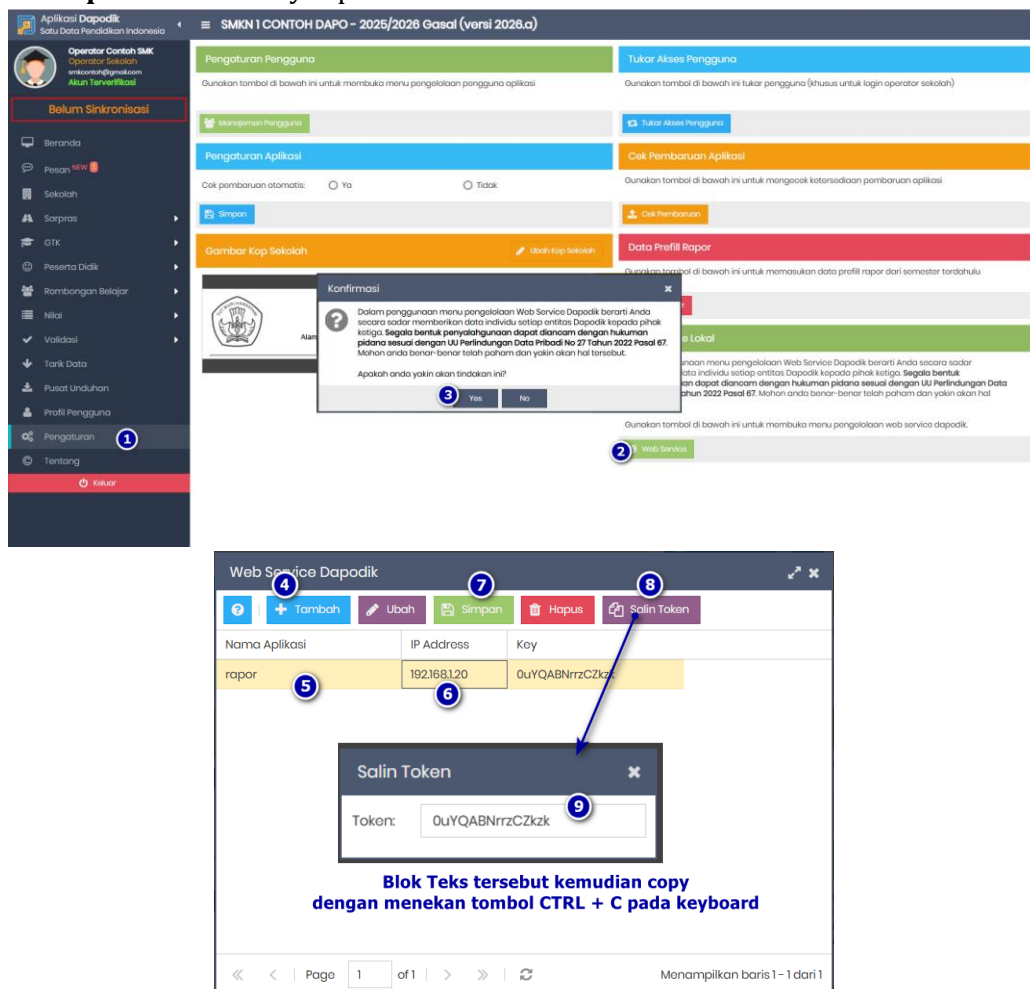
Aplikasi Dapodik
Satu Data Pendidikan Indonesia

SMKN 1 CONTOH DAPO - 2025/2026 Gasal (versi 2026.a)

Operator Contoh SMK
Operator Sekolah
smkcontoh@gmail.com
Akun Terverifikasi

Belum Sinkronisasi

Beranda
Pesan NEW 1
Sekolah
Sarpras
GTK
Peserta Didik
Rombongan Belajar
Nilai
Validasi
Tarik Data
Pusat Unduhan
Profil Pengguna
Pengaturan 1
Tentang
Keluar

Pengaturan Pengguna
Gunakan tombol di bawah ini untuk membuka menu pengelolaan pengguna aplikasi
Manajemen Pengguna

Tukar Akses Pengguna
Gunakan tombol di bawah ini tukar pengguna (khusus untuk login operator sekolah)
Tukar Akses Pengguna

Pengaturan Aplikasi
Cek pembaruan otomatis: Ya Tidak
Simpan

Cek Pembaruan Aplikasi
Gunakan tombol di bawah ini untuk mengecek ketersediaan pembaruan aplikasi
Cek Pembaruan

Gambar Kop Sekolah
Ubah Kop Sekolah

Data Prefill Rapor
Gunakan tombol di bawah ini untuk memasukan data prefill rapor dari semester terdahulu

Konfirmasi
Dalam penggunaan menu pengelolaan Web Service Dapodik berarti Anda secara sadar memberikan data individu setiap entitas Dapodik kepada pihak ketiga. Segala bentuk penyalahgunaan dapat diancam dengan hukuman pidana sesuai dengan UU Perlindungan Data Pribadi No 27 Tahun 2022 Pasal 67. Mohon anda benar-benar telah paham dan yakin akan hal tersebut.

Apakah anda yakin akan tindakan ini?
3 Yes No

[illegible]e Lokal
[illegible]unaan menu pengelolaan Web Service Dapodik berarti Anda secara sadar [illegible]ata individu setiap entitas Dapodik kepada pihak ketiga. Segala bentuk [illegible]an dapat diancam dengan hukuman pidana sesuai dengan UU Perlindungan Data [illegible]ahun 2022 Pasal 67. Mohon anda benar-benar telah paham dan yakin akan hal

Gunakan tombol di bawah ini untuk membuka menu pengelolaan web service dapodik.
2 Web Service

Web Service Dapodik
4 Tambah Ubah 7 Simpan Hapus 8 Salin Token

| Nama Aplikasi | IP Address | Key |
|---|---|---|
| rapor 5 | 192.168.1.20 6 | 0uYQABNrrzCZkzk |

Salin Token
Token: 0uYQABNrrzCZkzk 9

Blok Teks tersebut kemudian copy
dengan menekan tombol CTRL + C pada keyboard

Page 1 of 1
Menampilkan baris 1 - 1 dari 1